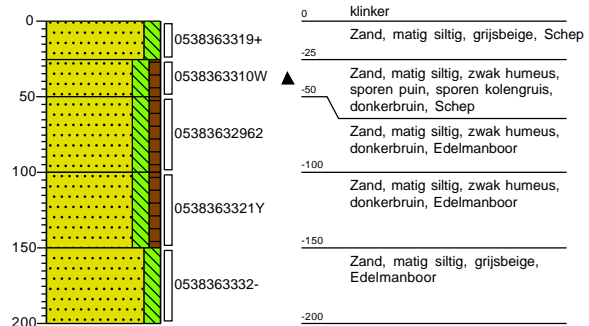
0
50
100
150
200

0538363319+
0538363310W
05383632962
0538363321Y
0538363332-

0 klinker
Zand, matig siltig, grijsbeige, Schep
-25
Zand, matig siltig, zwak humeus, sporen puin, sporen kolengruis, donkerbruin, Schep
-50
Zand, matig siltig, zwak humeus, donkerbruin, Edelmanboor
-100
Zand, matig siltig, zwak humeus, donkerbruin, Edelmanboor
-150
Zand, matig siltig, grijsbeige, Edelmanboor
-200